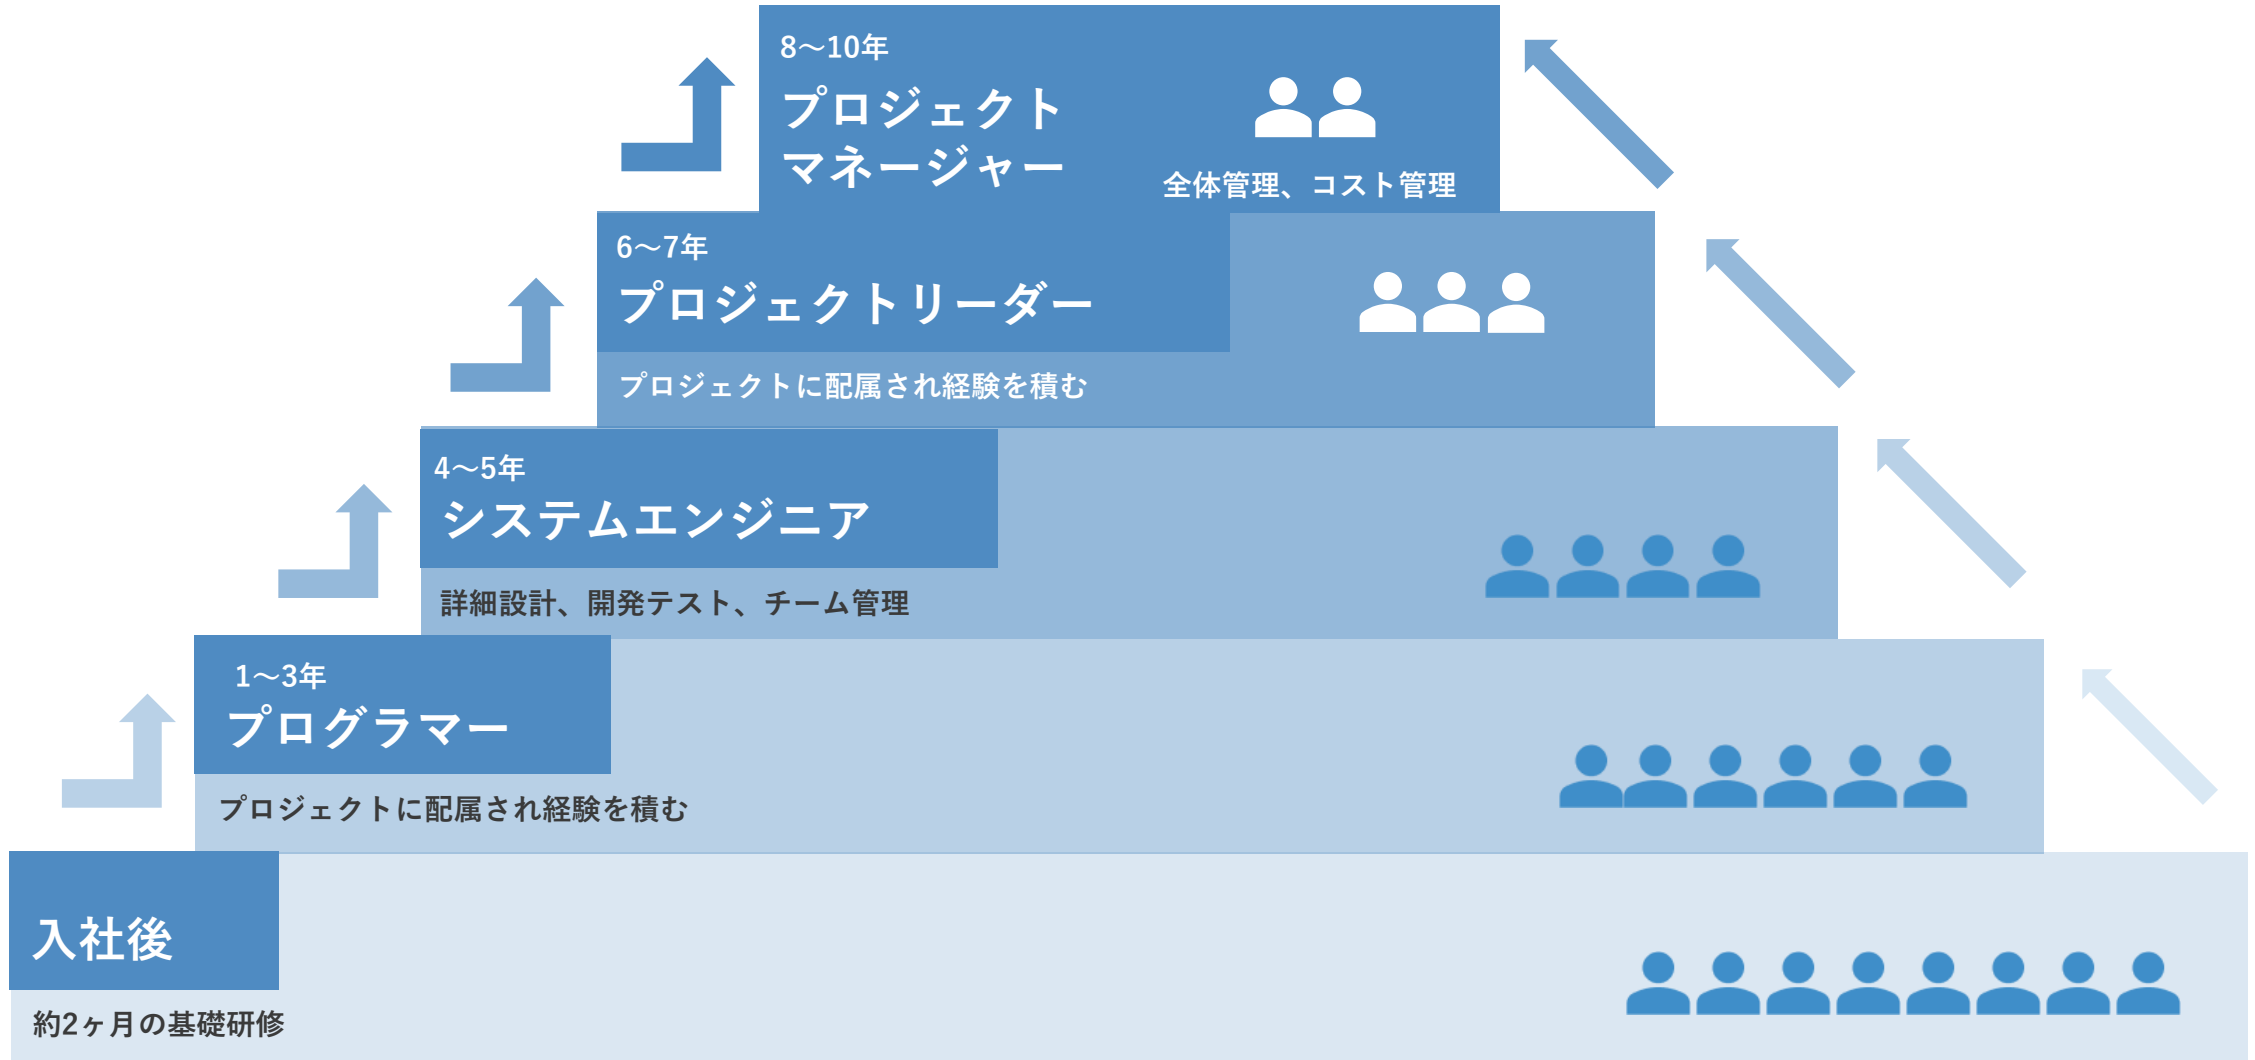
8～10年
プロジェクトマネージャー
全体管理、コスト管理

6～7年
プロジェクトリーダー
プロジェクトに配属され経験を積む

4～5年
システムエンジニア
詳細設計、開発テスト、チーム管理

1～3年
プログラマー
プロジェクトに配属され経験を積む

入社後
約2ヶ月の基礎研修